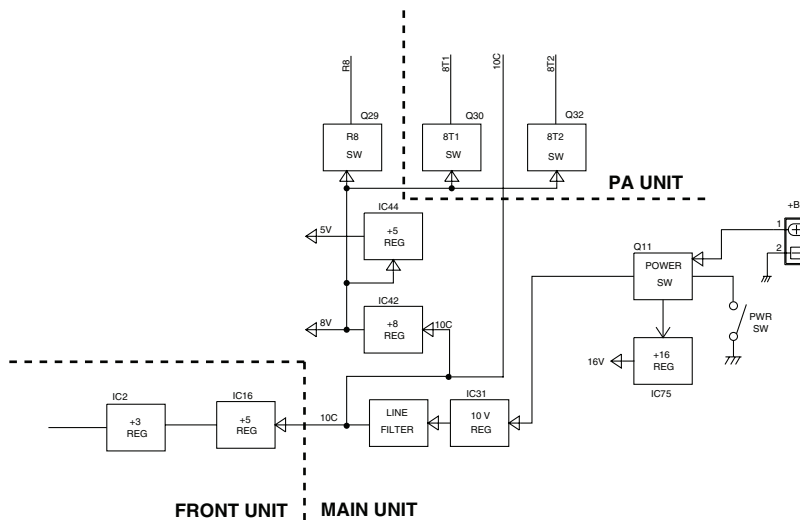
R8
8T1
10C
8T2

Q29
R8
SW

Q30
8T1
SW

Q32
8T2
SW

PA UNIT

+B
1
2

IC44
5V
+5
REG

Q11
POWER
SW

IC42
8V
+8
REG
10C

PWR
SW

16V
+16
REG
IC75

IC2
+3
REG

IC16
+5
REG

10C

LINE
FILTER

IC31
10 V
REG

FRONT UNIT
MAIN UNIT